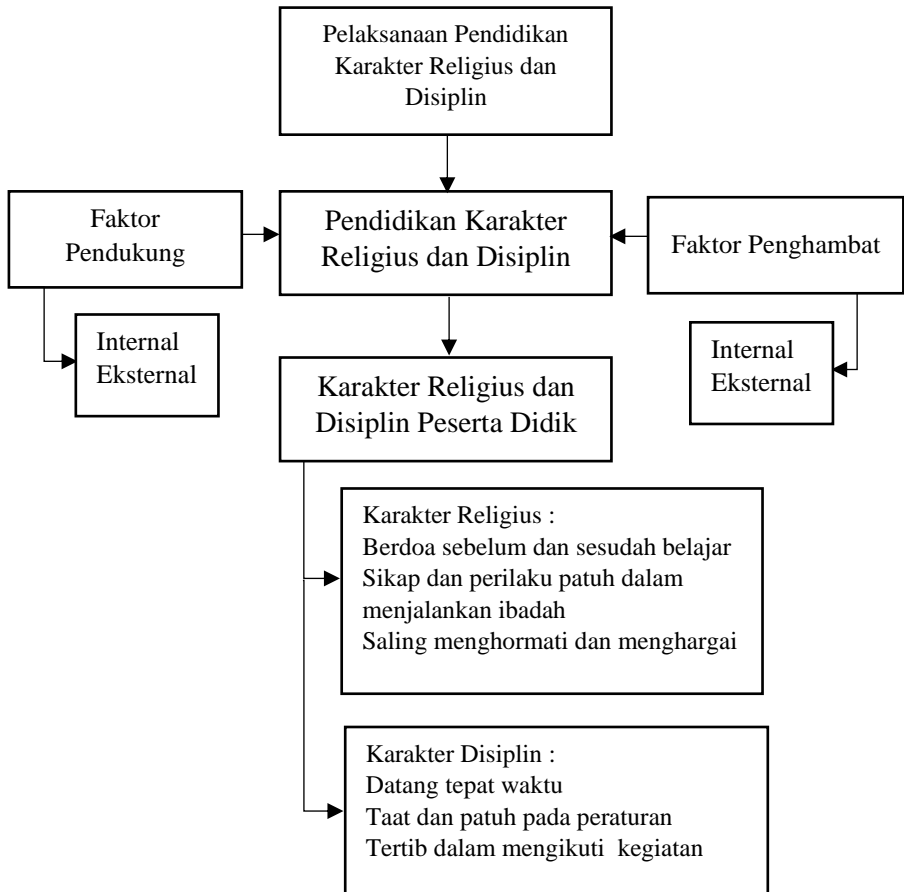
Pelaksanaan Pendidikan Karakter Religius dan Disiplin

Faktor Pendukung

Pendidikan Karakter Religius dan Disiplin

Faktor Penghambat

Internal
Eksternal

Karakter Religius dan Disiplin Peserta Didik

Internal
Eksternal

Karakter Religius :
Berdoa sebelum dan sesudah belajar
Sikap dan perilaku patuh dalam menjalankan ibadah
Saling menghormati dan menghargai

Karakter Disiplin :
Datang tepat waktu
Taat dan patuh pada peraturan
Tertib dalam mengikuti kegiatan